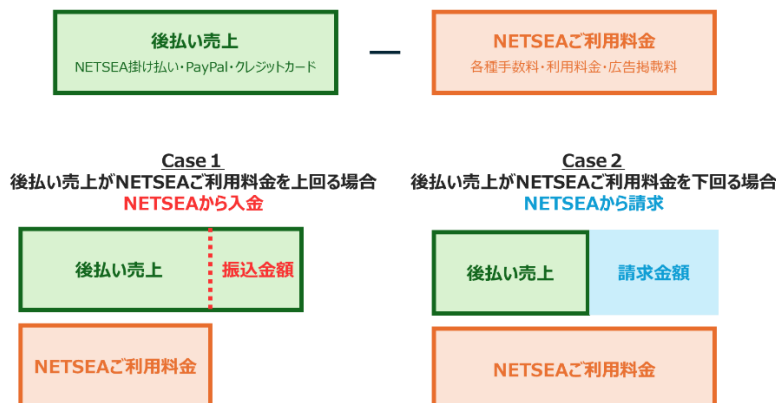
後払い売上
NETSEA掛け払い・PayPal・クレジットカード

ー

NETSEAご利用料金
各種手数料・利用料金・広告掲載料

Case 1
後払い売上がNETSEAご利用料金を上回る場合
NETSEAから入金

後払い売上
振込金額

NETSEAご利用料金

Case 2
後払い売上がNETSEAご利用料金を下回る場合
NETSEAから請求

後払い売上
請求金額

NETSEAご利用料金